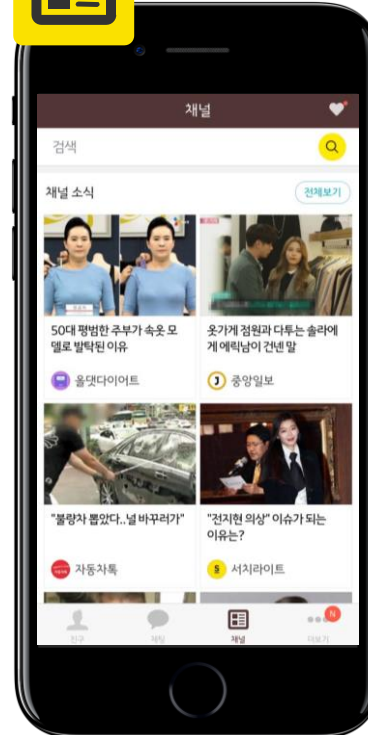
채널

검색

채널 소식

전체보기

50대 평범한 주부가 속옷 모델로 발탁된 이유

올댓다이어트

옷가게 점원과 다투는 솔라에게 에릭남이 건넨 말

중앙일보

"불량차 뽑았다..널 바꾸러가"

자동차톡

"전지현 의상" 이슈가 되는 이유는?

서치라이트

친구

채팅

채널

N

더보기